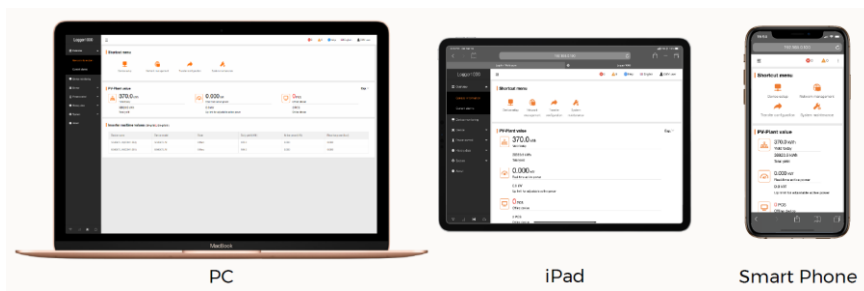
Logger1000

Shortcut menu

PV-Plant value

370.0

0.000

0

Inverter realtime values

MacBook

PC

Logger1000

Shortcut menu

PV-Plant value

370.0

0.000

0

iPad

Shortcut menu

PV-Plant value

370.0

0.000

0

Smart Phone